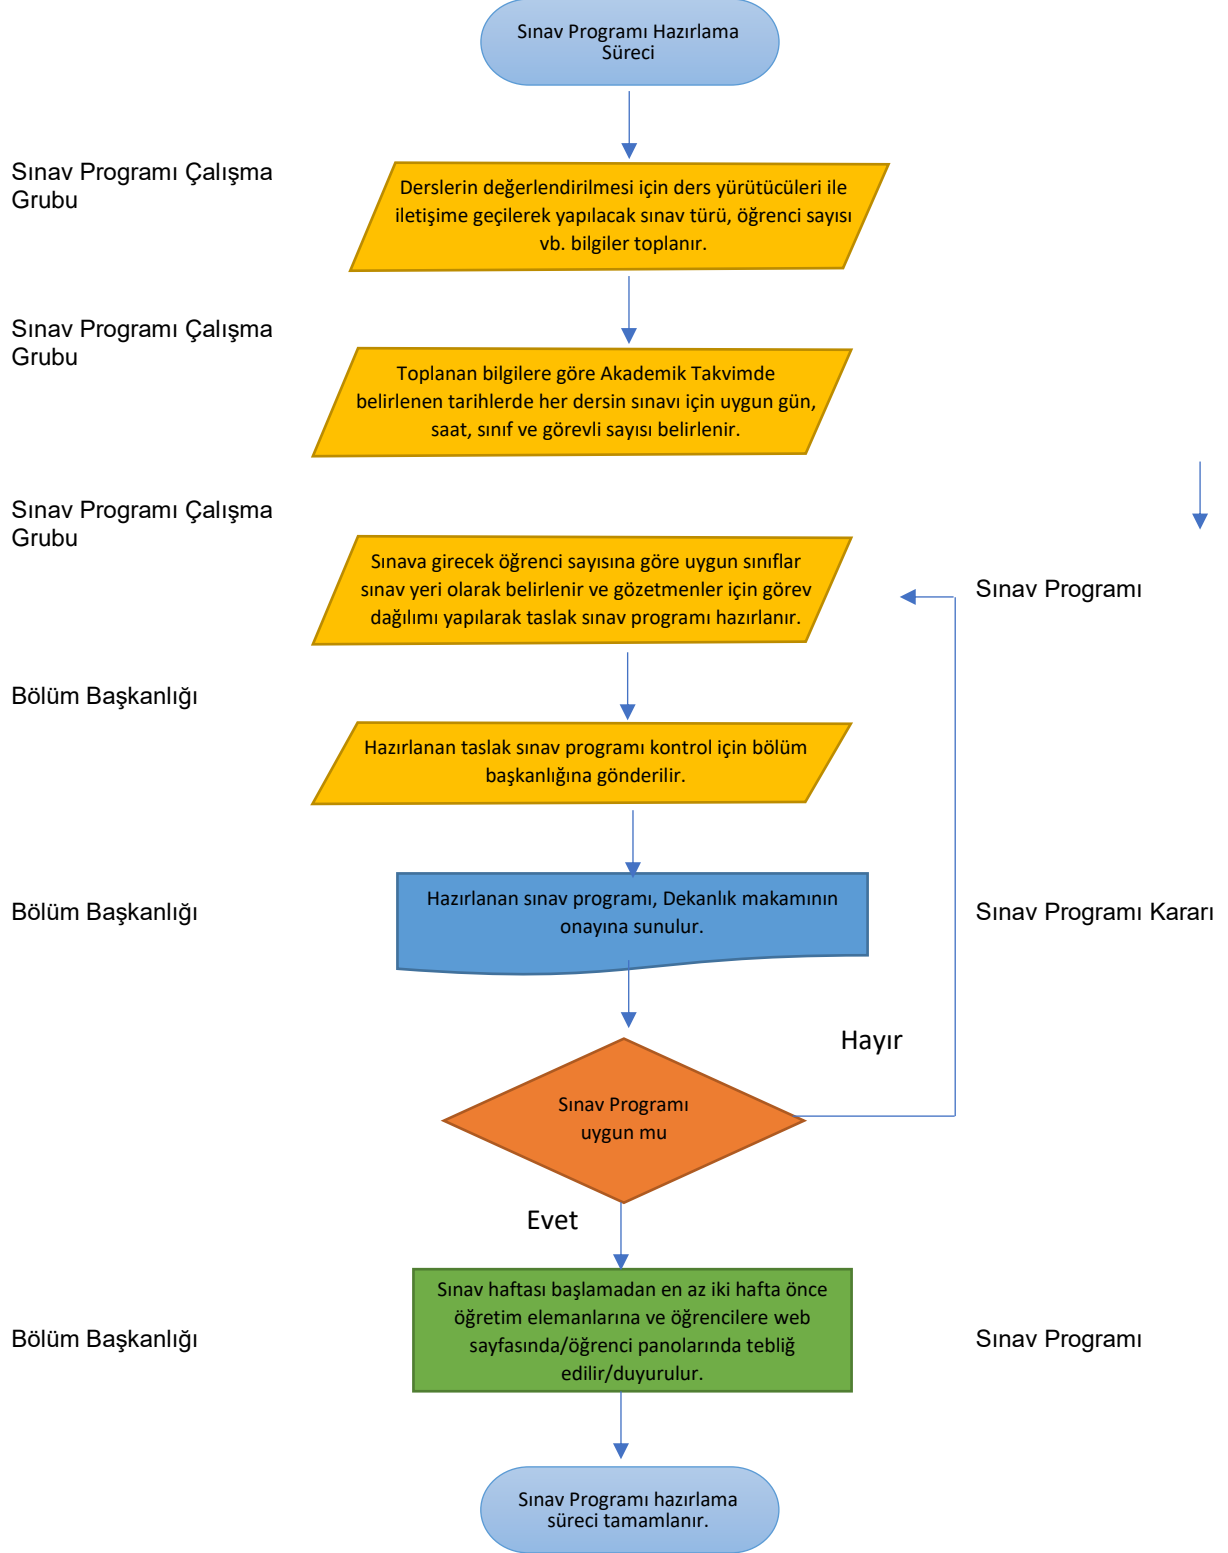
Sınav Programı Hazırlama Süreci

Sınav Programı Çalışma Grubu

Derslerin değerlendirilmesi için ders yürütücüleri ile iletişime geçilerek yapılacak sınav türü, öğrenci sayısı vb. bilgiler toplanır.

Sınav Programı Çalışma Grubu

Toplanan bilgilere göre Akademik Takvimde belirlenen tarihlerde her dersin sınavı için uygun gün, saat, sınıf ve görevli sayısı belirlenir.

Sınav Programı Çalışma Grubu

Sınava girecek öğrenci sayısına göre uygun sınıflar sınav yeri olarak belirlenir ve gözetmenler için görev dağılımı yapılarak taslak sınav programı hazırlanır.

Sınav Programı

Bölüm Başkanlığı

Hazırlanan taslak sınav programı kontrol için bölüm başkanlığına gönderilir.

Bölüm Başkanlığı

Hazırlanan sınav programı, Dekanlık makamının onayına sunulur.

Sınav Programı Kararı

Hayır

Sınav Programı uygun mu

Evet

Bölüm Başkanlığı

Sınav haftası başlamadan en az iki hafta önce öğretim elemanlarına ve öğrencilere web sayfasında/öğrenci panolarında tebliğ edilir/duyurulur.

Sınav Programı

Sınav Programı hazırlama süreci tamamlanır.